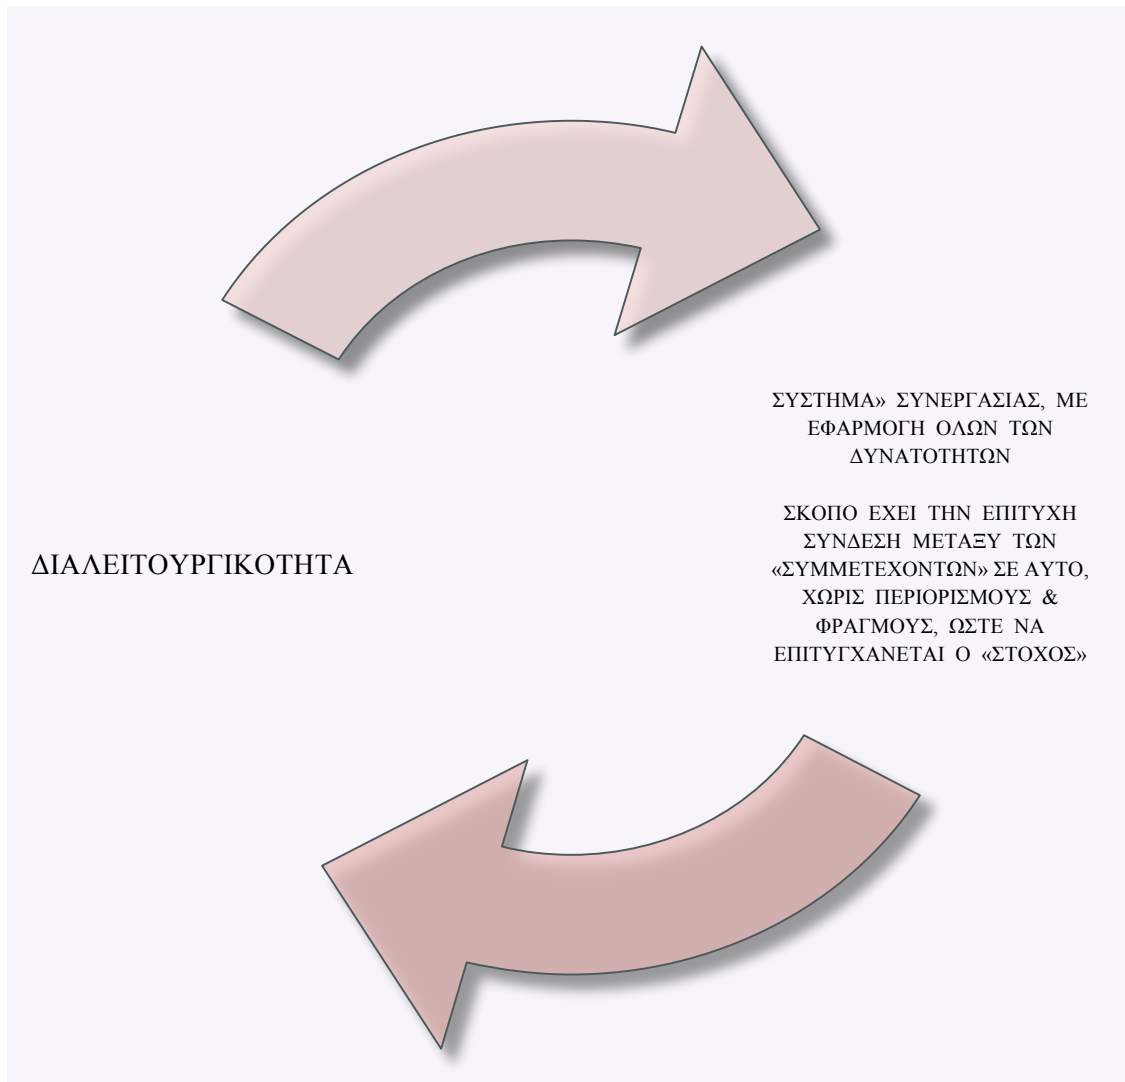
ΔΙΑΛΕΙΤΟΥΡΓΙΚΟΤΗΤΑ

ΣΥΣΤΗΜΑ» ΣΥΝΕΡΓΑΣΙΑΣ, ΜΕ ΕΦΑΡΜΟΓΗ ΟΛΩΝ ΤΩΝ ΔΥΝΑΤΟΤΗΤΩΝ

ΣΚΟΠΟ ΕΧΕΙ ΤΗΝ ΕΠΙΤΥΧΗ ΣΥΝΔΕΣΗ ΜΕΤΑΞΥ ΤΩΝ «ΣΥΜΜΕΤΕΧΟΝΤΩΝ» ΣΕ ΑΥΤΟ, ΧΩΡΙΣ ΠΕΡΙΟΡΙΣΜΟΥΣ & ΦΡΑΓΜΟΥΣ, ΩΣΤΕ ΝΑ ΕΠΙΤΥΓΧΑΝΕΤΑΙ Ο «ΣΤΟΧΟΣ»